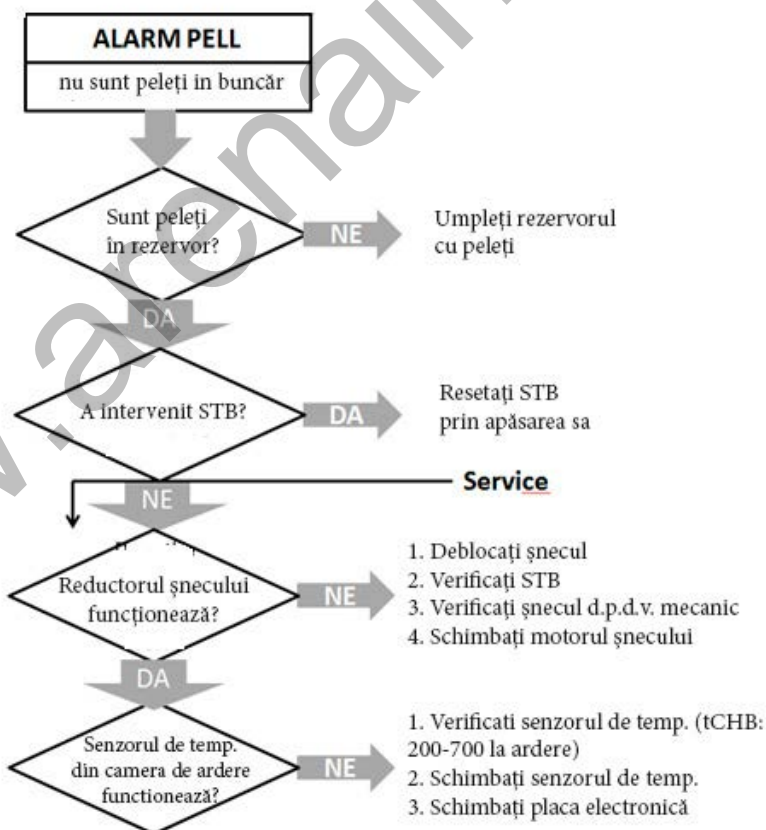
ALARM PELL

nu sunt peleți in buncăr

Sunt peleți în rezervor?

NE

Umpleți rezervorul cu peleți

DA

A intervenit STB?

DA

Resetați STB prin apăsarea sa

Service

NE

Reductorul șnecului funcționează?

NE

1. Deblocați șnecul
2. Verificați STB
3. Verificați șnecul d.p.d.v. mecanic
4. Schimbați motorul șnecului

DA

Senzorul de temp. din camera de ardere functionează?

NE

1. Verificati senzorul de temp. (tCHB: 200-700 la ardere)
2. Schimbați senzorul de temp.
3. Schimbați placa electronică